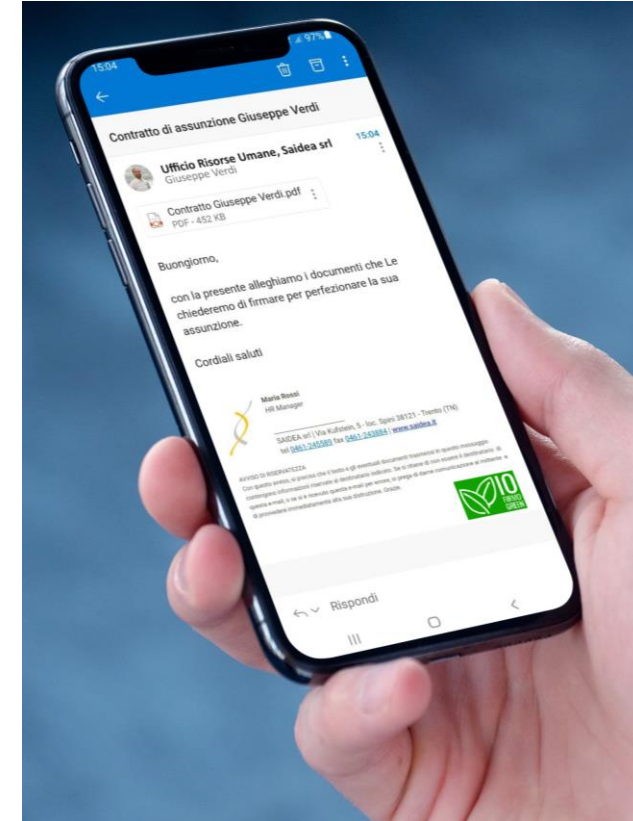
15:04

97%

Contratto di assunzione Giuseppe Verdi

Ufficio Risorse Umane, Saidea srl
Giuseppe Verdi

15:04

Contratto Giuseppe Verdi.pdf
PDF - 452 KB

Buongiorno,

con la presente alleghiamo i documenti che Le chiederemo di firmare per perfezionare la sua assunzione.

Cordiali saluti

Maria Rossi
HR Manager

SAIDEA srl | Via Kufstein, 5 - loc. Spini 38121 - Trento (TN)
tel 0461 245589 fax 0461 243884 | www.saidea.it

AVVISO DI RISERVATEZZA
Con questo avviso, si precisa che il testo e gli eventuali documenti trasmessi in questo messaggio contengono informazioni riservate al destinatario indicato. Se io ottiene di non essere il destinatario di questa e-mail, o se si è ricevuto questa e-mail per errore, si prega di darne comunicazione al mittente e di provvedere immediatamente alla sua distruzione. Grazie.

IO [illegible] GREEN

Rispondi